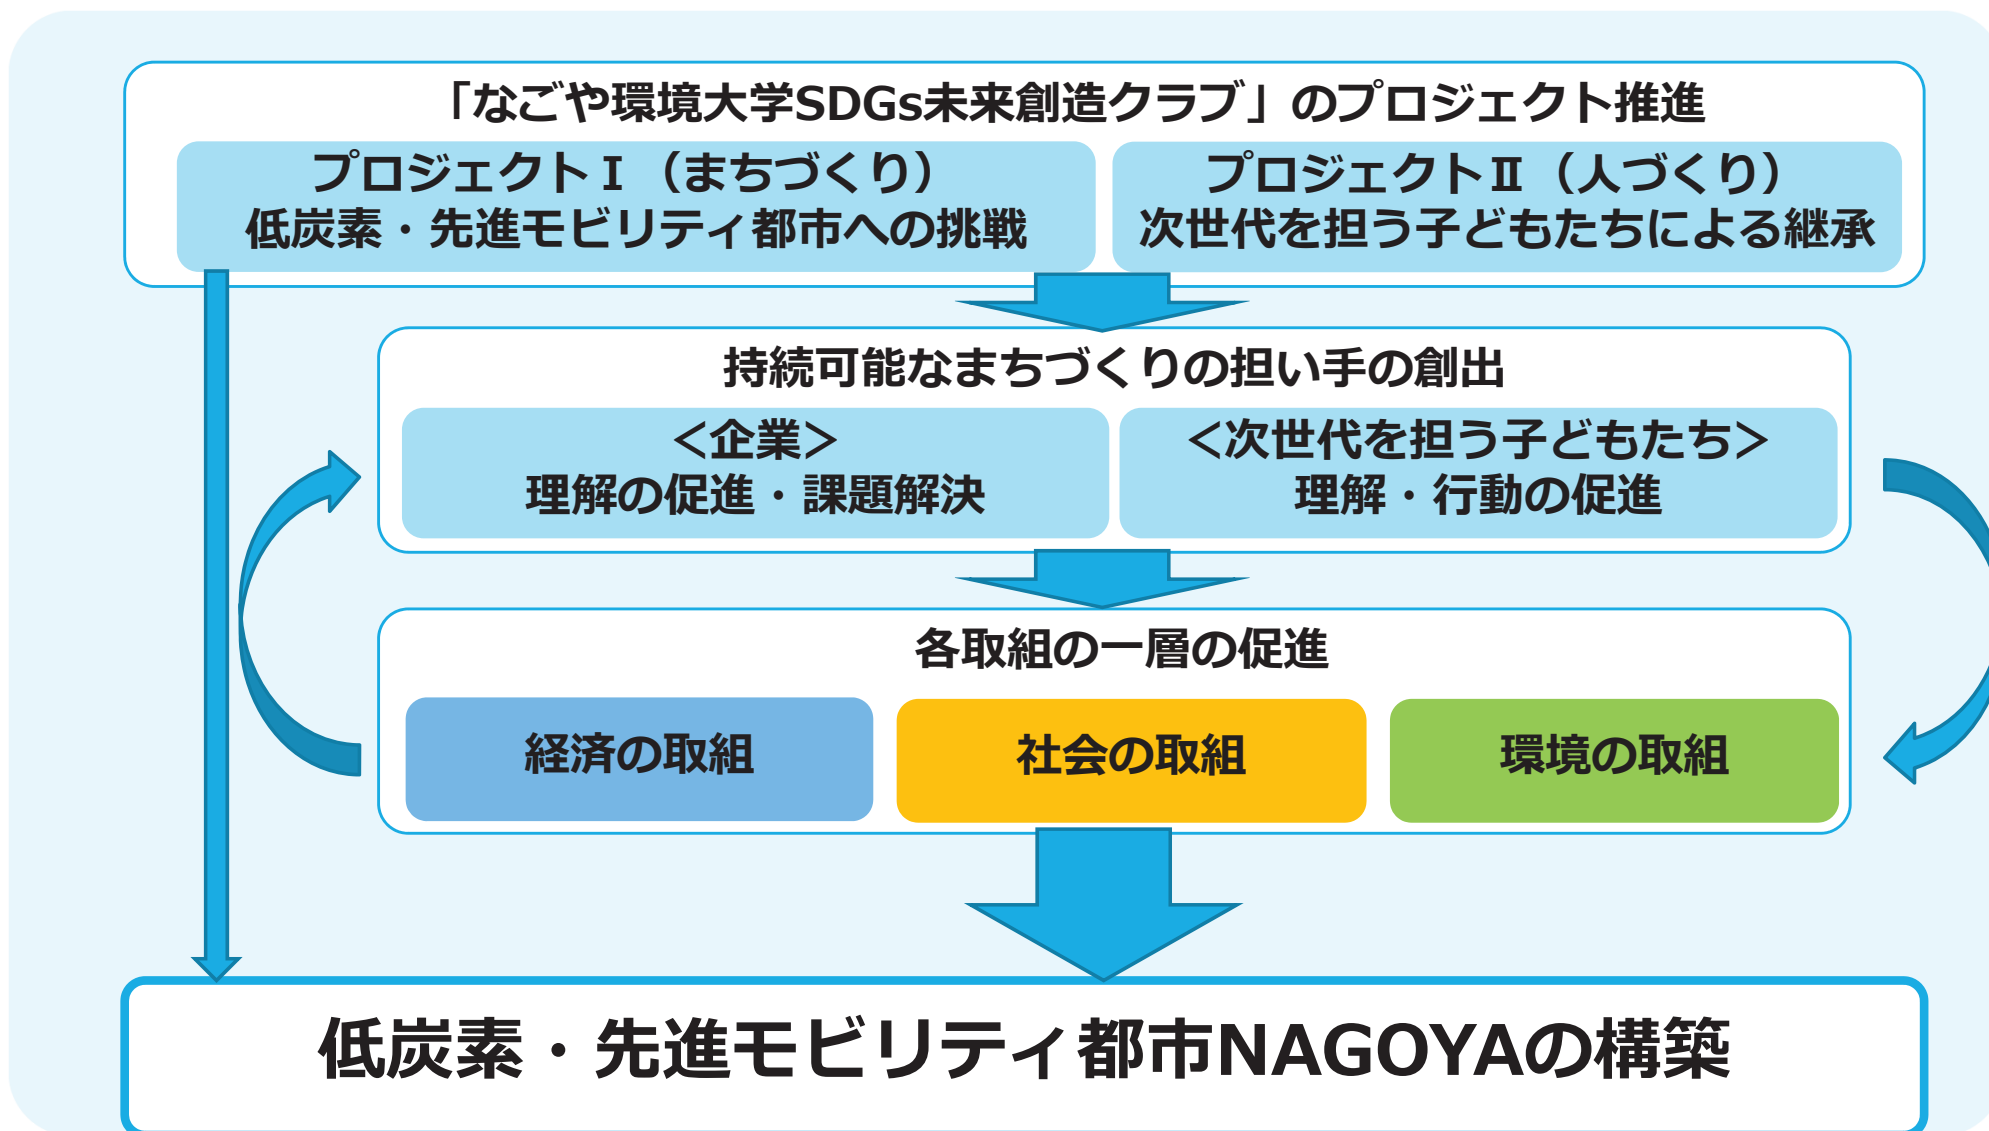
「なごや環境大学SDGs未来創造クラブ」のプロジェクト推進

プロジェクトⅠ（まちづくり）
低炭素・先進モビリティ都市への挑戦

プロジェクトⅡ（人づくり）
次世代を担う子どもたちによる継承

持続可能なまちづくりの担い手の創出

<企業>
理解の促進・課題解決

<次世代を担う子どもたち>
理解・行動の促進

各取組の一層の促進

経済の取組

社会の取組

環境の取組

低炭素・先進モビリティ都市NAGOYAの構築